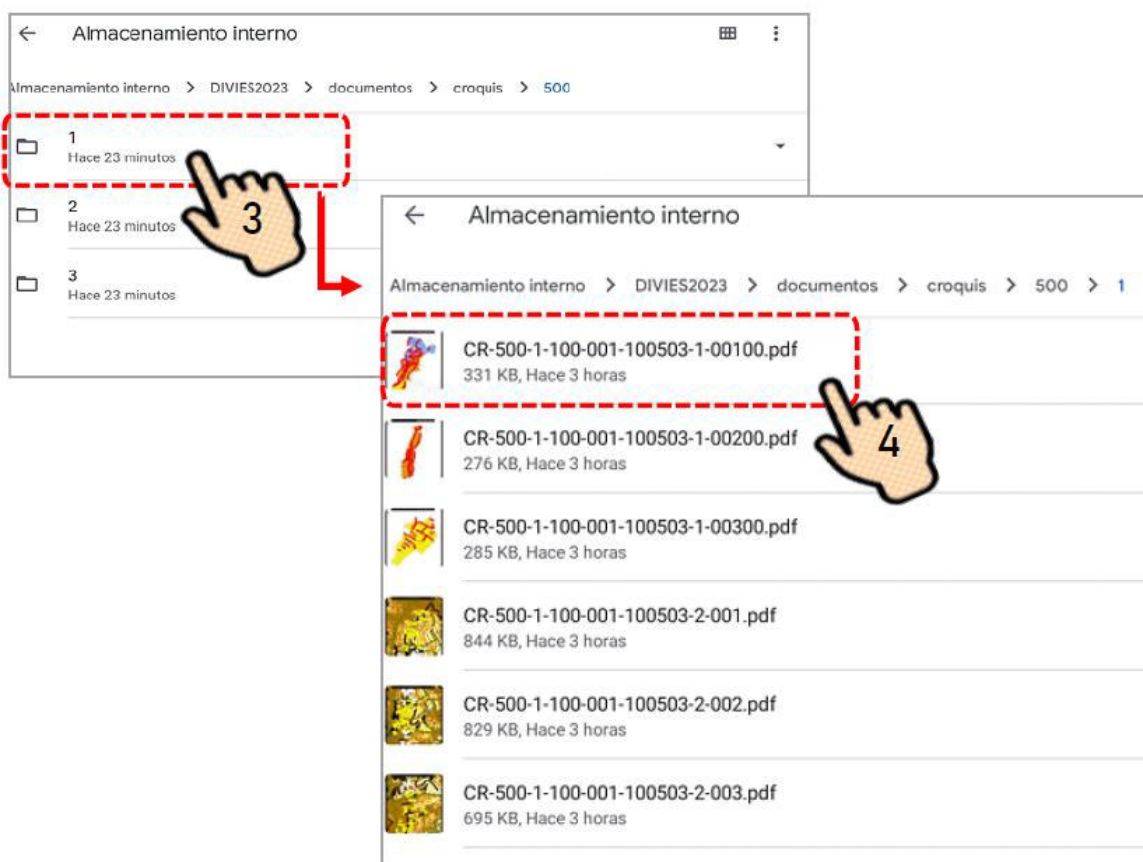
← Almacenamiento interno

Almacenamiento interno > DIVIES2023 > documentos > croquis > 500

1
Hace 23 minutos

2
Hace 23 minutos

3
Hace 23 minutos

3

← Almacenamiento interno

Almacenamiento interno > DIVIES2023 > documentos > croquis > 500 > 1

CR-500-1-100-001-100503-1-00100.pdf
331 KB, Hace 3 horas

4

CR-500-1-100-001-100503-1-00200.pdf
276 KB, Hace 3 horas

CR-500-1-100-001-100503-1-00300.pdf
285 KB, Hace 3 horas

CR-500-1-100-001-100503-2-001.pdf
844 KB, Hace 3 horas

CR-500-1-100-001-100503-2-002.pdf
829 KB, Hace 3 horas

CR-500-1-100-001-100503-2-003.pdf
695 KB, Hace 3 horas